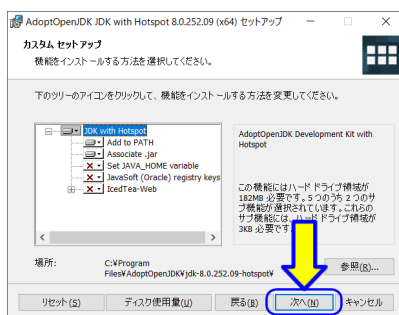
AdoptOpenJDK JDK with Hotspot 8.0.252.09 (x64) セットアップ

カスタム セットアップ
機能をインストールする方法を選択してください。

下のツリーのアイコンをクリックして、機能をインストールする方法を変更してください。

JDK with Hotspot
Add to PATH
Associate .jar
Set JAVA_HOME variable
JavaSoft (Oracle) registry keys
IcedTea-Web

AdoptOpenJDK Development Kit with Hotspot

この機能にはハード ドライブ領域が 182MB 必要です。5 つのうち 2 つのサブ機能が選択されています。これらのサブ機能には、ハード ドライブ領域が 3KB 必要です。

場所: C:¥Program Files¥AdoptOpenJDK¥jdk-8.0.252.09-hotspot¥

参照(R)...

リセット(S)
ディスク使用量(U)
戻る(B)
次へ(N)
キャンセル